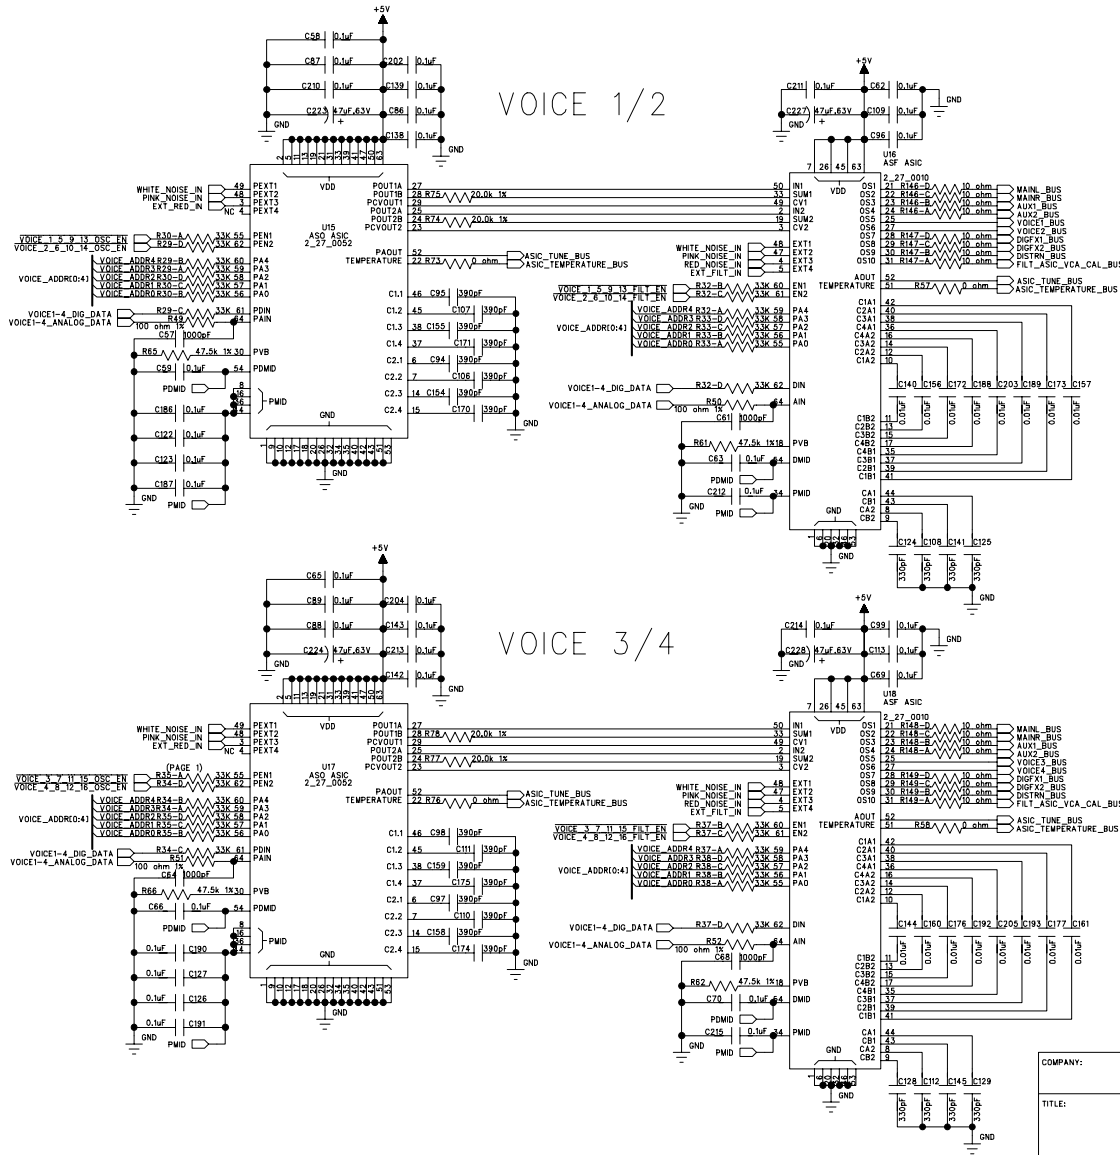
+5V

C58 0.1uF
C87 0.1uF
C202 0.1uF
C210 0.1uF
C139 0.1uF
C223 47uF,63V
C86 0.1uF
C138 0.1uF
GND
GND

VOICE 1/2

VDD
WHITE_NOISE_IN 49 PEXT1
PINK_NOISE_IN 48 PEXT2
EXT_RED_IN 3 PEXT3
NC 4 PEXT4
POUT1A 27
POUT1B 28 R75 20.0k 1%
PCVOUT1 29
POUT2A 25
POUT2B 24 R74 20.0k 1%
PCVOUT2 23
U15
ASO ASIC
2_27_0052
VOICE_1_5_9_13_OSC_EN R30-A 33K 55 PEN1
VOICE_2_6_10_14_OSC_EN R29-D 33K 62 PEN2
VOICE_ADDR[0:4]
VOICE_ADDR4 R29-B 33K 60 PA4
VOICE_ADDR3 R29-A 33K 59 PA3
VOICE_ADDR2 R30-D 33K 58 PA2
VOICE_ADDR1 R30-C 33K 57 PA1
VOICE_ADDR0 R30-B 33K 56 PA0
PAOUT 52 ASIC_TUNE_BUS
TEMPERATURE 22 R73 0 ohm ASIC_TEMPERATURE_BUS
VOICE1-4_DIG_DATA R29-C 33K 61 PDIN
VOICE1-4_ANALOG_DATA R49 64 PAIN
100 ohm 1%
C57 1000pF
R65 47.5k 1% 30 PVB
C59 0.1uF 54 PDMID
PDMID
8 16 26 44 PMID
C186 0.1uF
C122 0.1uF
C123 0.1uF
C187 0.1uF
GND
PMID
C1.1 46 C95 390pF
C1.2 45 C107 390pF
C1.3 38 C155 390pF
C1.4 37 C171 390pF
C2.1 6 C94 390pF
C2.2 7 C106 390pF
C2.3 14 C154 390pF
C2.4 15 C170 390pF
GND
GND
GND

+5V
C211 0.1uF
C62 0.1uF
GND
C227 47uF,63V
C109 0.1uF
GND
C96 0.1uF
7 26 45 63
U16
ASF ASIC
2_27_0010
VDD
50 IN1
1 SUM1
49 CV1
2 IN2
19 SUM2
3 CV2
WHITE_NOISE_IN 48 EXT1
PINK_NOISE_IN 47 EXT2
RED_NOISE_IN 4 EXT3
EXT_FILT_IN 5 EXT4
OS1 21 R146-D 10 ohm MAINL_BUS
OS2 22 R146-C 10 ohm MAINR_BUS
OS3 23 R146-B 10 ohm AUX1_BUS
OS4 24 R146-A 10 ohm AUX2_BUS
OS5 25 VOICE1_BUS
OS6 27 VOICE2_BUS
OS7 28 R147-D 10 ohm DIGFX1_BUS
OS8 29 R147-C 10 ohm DIGFX2_BUS
OS9 30 R147-B 10 ohm DISTRN_BUS
OS10 31 R147-A 10 ohm FILT_ASIC_VCA_CAL_BUS
AOUT 52 ASIC_TUNE_BUS
TEMPERATURE 51 R57 0 ohm ASIC_TEMPERATURE_BUS
VOICE_1_5_9_13_FILT_EN R32-B 33K 60 EN1
VOICE_2_6_10_14_FILT_EN R32-C 33K 61 EN2
VOICE_ADDR[0:4]
VOICE_ADDR4 R33-A 33K 59 PA4
VOICE_ADDR3 R33-D 33K 58 PA3
VOICE_ADDR2 R33-C 33K 57 PA2
VOICE_ADDR1 R33-B 33K 56 PA1
VOICE_ADDR0 R33-A 33K 55 PA0
C1A1 42
C2A1 40
C3A1 38
C4A1 36
C4A2 16
C3A2 14
C2A2 12
C1A2 10
C140 C156 C172 C188 C203 C189 C173 C157
0.01uF 0.01uF 0.01uF 0.01uF 0.01uF 0.01uF 0.01uF 0.01uF
VOICE1-4_DIG_DATA R32-D 33K 62 DIN
VOICE1-4_ANALOG_DATA R50 64 AIN
100 ohm 1%
C61 1000pF
R61 47.5k 1% 18 PVB
C63 0.1uF 54 DMID
PDMID
C212 0.1uF 34 PMID
PMID
GND
C1B2 11
C2B2 13
C3B2 15
C4B2 17
C4B1 35
C3B1 37
C2B1 39
C1B1 41
CA1 44
CB1 43
CA2 8
CB2 9
GND
C124 C108 C141 C125
330pF 330pF 330pF 330pF
GND

+5V
C65 0.1uF
C89 0.1uF
C204 0.1uF
C88 0.1uF
C143 0.1uF
C224 47uF,63V
C213 0.1uF
C142 0.1uF
GND
GND

VOICE 3/4

VDD
WHITE_NOISE_IN 49 PEXT1
PINK_NOISE_IN 48 PEXT2
EXT_RED_IN 3 PEXT3
NC 4 PEXT4
POUT1A 27
POUT1B 28 R78 20.0k 1%
PCVOUT1 29
POUT2A 25
POUT2B 24 R77 20.0k 1%
PCVOUT2 23
U17
ASO ASIC
2_27_0052
(PAGE 1)
VOICE_3_7_11_15_OSC_EN R35-A 33K 55 PEN1
VOICE_4_8_12_16_OSC_EN R34-D 33K 62 PEN2
VOICE_ADDR[0:4]
VOICE_ADDR4 R34-B 33K 60 PA4
VOICE_ADDR3 R34-A 33K 59 PA3
VOICE_ADDR2 R35-D 33K 58 PA2
VOICE_ADDR1 R35-C 33K 57 PA1
VOICE_ADDR0 R35-B 33K 56 PA0
PAOUT 52 ASIC_TUNE_BUS
TEMPERATURE 22 R76 0 ohm ASIC_TEMPERATURE_BUS
VOICE1-4_DIG_DATA R34-C 33K 61 PDIN
VOICE1-4_ANALOG_DATA R51 64 PAIN
100 ohm 1%
C64 1000pF
R66 47.5k 1% 30 PVB
C66 0.1uF 54 PDMID
PDMID
8 16 26 44 PMID
0.1uF C190
0.1uF C127
0.1uF C126
0.1uF C191
GND
PMID
C1.1 46 C98 390pF
C1.2 45 C111 390pF
C1.3 38 C159 390pF
C1.4 37 C175 390pF
C2.1 6 C97 390pF
C2.2 7 C110 390pF
C2.3 14 C158 390pF
C2.4 15 C174 390pF
GND
GND

+5V
C214 0.1uF
C99 0.1uF
GND
C228 47uF,63V
C113 0.1uF
GND
C69 0.1uF
7 26 45 63
U18
ASF ASIC
2_27_0010
VDD
50 IN1
1 SUM1
49 CV1
2 IN2
19 SUM2
3 CV2
WHITE_NOISE_IN 48 EXT1
PINK_NOISE_IN 47 EXT2
RED_NOISE_IN 4 EXT3
EXT_FILT_IN 5 EXT4
OS1 21 R148-D 10 ohm MAINL_BUS
OS2 22 R148-C 10 ohm MAINR_BUS
OS3 23 R148-B 10 ohm AUX1_BUS
OS4 24 R148-A 10 ohm AUX2_BUS
OS5 25 VOICE3_BUS
OS6 27 VOICE4_BUS
OS7 28 R149-D 10 ohm DIGFX1_BUS
OS8 29 R149-C 10 ohm DIGFX2_BUS
OS9 30 R149-B 10 ohm DISTRN_BUS
OS10 31 R149-A 10 ohm FILT_ASIC_VCA_CAL_BUS
AOUT 52 ASIC_TUNE_BUS
TEMPERATURE 51 R58 0 ohm ASIC_TEMPERATURE_BUS
VOICE_3_7_11_15_FILT_EN R37-B 33K 60 EN1
VOICE_4_8_12_16_FILT_EN R37-C 33K 61 EN2
VOICE_ADDR[0:4]
VOICE_ADDR4 R37-A 33K 59 PA4
VOICE_ADDR3 R38-D 33K 58 PA3
VOICE_ADDR2 R38-C 33K 57 PA2
VOICE_ADDR1 R38-B 33K 56 PA1
VOICE_ADDR0 R38-A 33K 55 PA0
C1A1 42
C2A1 40
C3A1 38
C4A1 36
C4A2 16
C3A2 14
C2A2 12
C1A2 10
C144 C160 C176 C192 C205 C193 C177 C161
0.01uF 0.01uF 0.01uF 0.01uF 0.01uF 0.01uF 0.01uF 0.01uF
VOICE1-4_DIG_DATA R37-D 33K 62 DIN
VOICE1-4_ANALOG_DATA R52 64 AIN
100 ohm 1%
C68 1000pF
R62 47.5k 1% 18 PVB
C70 0.1uF 54 DMID
PDMID
C215 0.1uF 34 PMID
PMID
GND
C1B2 11
C2B2 13
C3B2 15
C4B2 17
C4B1 35
C3B1 37
C2B1 39
C1B1 41
CA1 44
CB1 43
CA2 8
CB2 9
GND
C128 C112 C145 C129
330pF 330pF 330pF 330pF
GND

COMPANY:
TITLE: